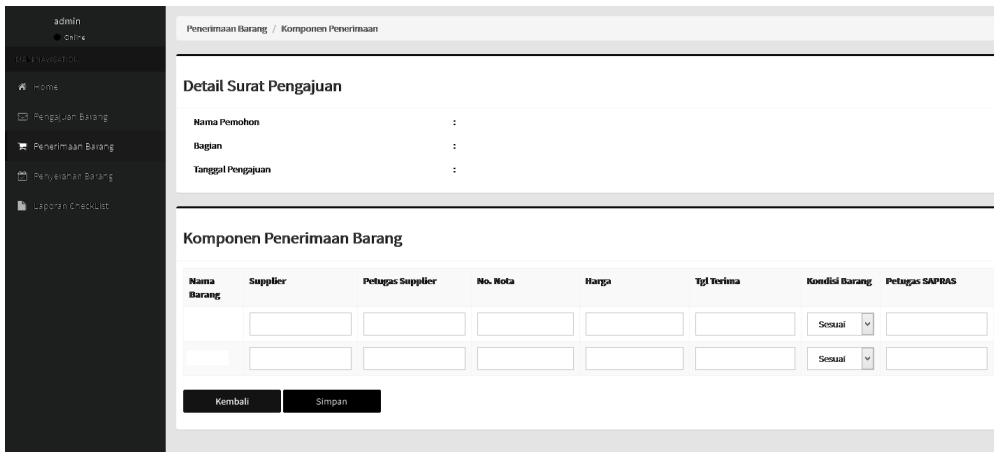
admin
Online

MAIN NAVIGATION

Home

Pengajuan Barang

Penerimaan Barang

Penyerahan Barang

Laporan CheckList

Penerimaan Barang / Komponen Penerimaan

Detail Surat Pengajuan

Nama Pemohon :

Bagian :

Tanggal Pengajuan :

Komponen Penerimaan Barang

| Nama Barang | Supplier | Petugas Supplier | No. Nota | Harga | Tgl Terima | Kondisi Barang | Petugas SAPRAS |
|---|---|---|---|---|---|---|---|
| | | | | | | Sesuai | |
| | | | | | | Sesuai | |

Kembali Simpan